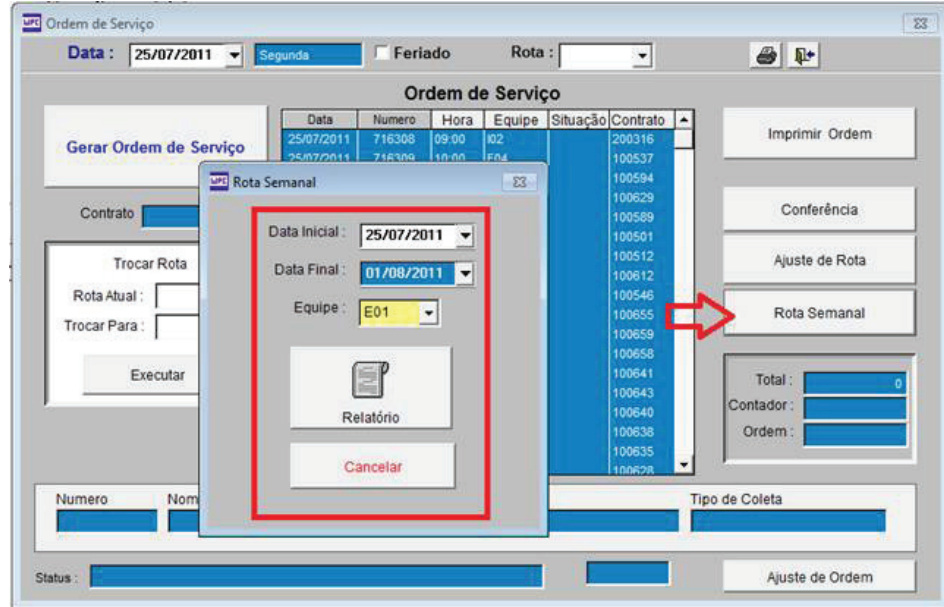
Ordem de Serviço

Data : 25/07/2011 Segunda Feriado Rota :

Ordem de Serviço

Gerar Ordem de Serviço

| Data | Numero | Hora | Equipe | Situação | Contrato |
|---|---|---|---|---|---|
| 25/07/2011 | 716308 | 09:00 | I02 | | 200316 |
| 25/07/2011 | 716309 | 10:00 | E04 | | 100537 |
| | | | | | 100594 |
| | | | | | 100629 |
| | | | | | 100589 |
| | | | | | 100501 |
| | | | | | 100512 |
| | | | | | 100612 |
| | | | | | 100546 |
| | | | | | 100655 |
| | | | | | 100659 |
| | | | | | 100658 |
| | | | | | 100641 |
| | | | | | 100643 |
| | | | | | 100640 |
| | | | | | 100638 |
| | | | | | 100635 |
| | | | | | 100628 |

Imprimir Ordem

Conferência

Ajuste de Rota

Rota Semanal

Total : 0
Contador :
Ordem :

Contrato

Trocar Rota
Rota Atual :
Trocar Para :
Executar

Rota Semanal
Data Inicial : 25/07/2011
Data Final : 01/08/2011
Equipe : E01
Relatório
Cancelar

Numero Nom Tipo de Coleta

Status :

Ajuste de Ordem